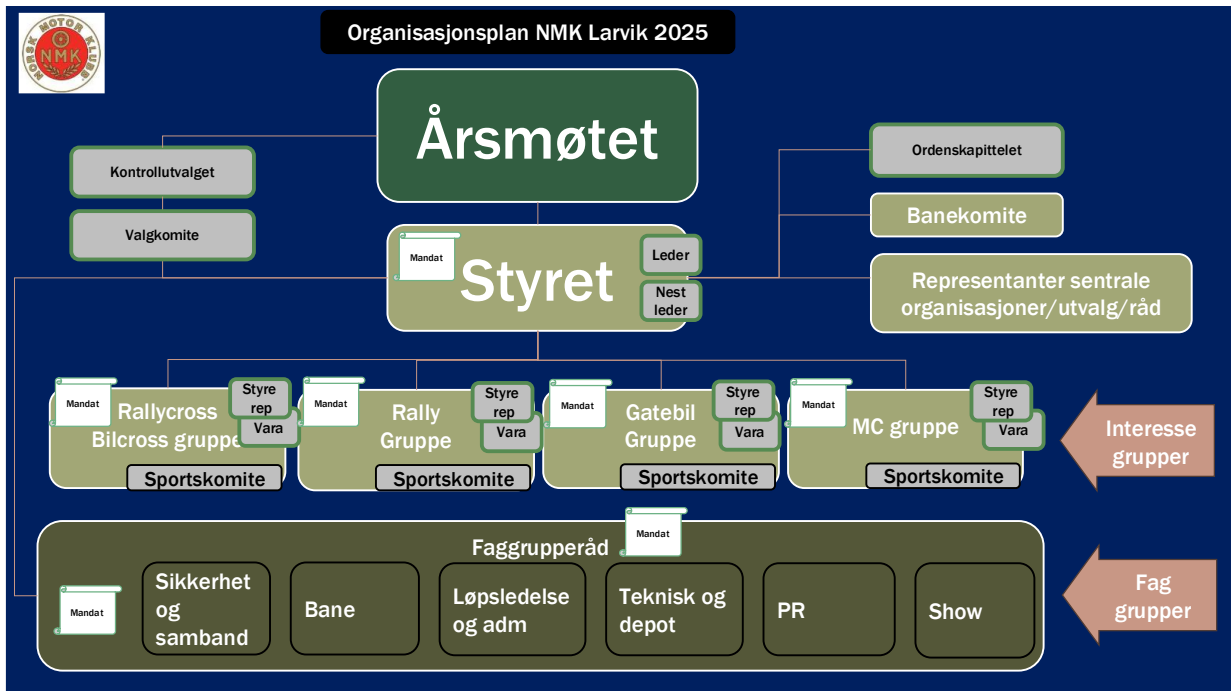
NORSK MOTOR KLUBB NMK

Organisasjonsplan NMK Larvik 2025

Årsmøtet

Kontrollutvalget

Valgkomite

Ordenskapittelet

Banekomite

Representanter sentrale organisasjoner/utvalg/råd

Mandat

Styret

Leder

Nest leder

Mandat

Rallycross Bilcross gruppe

Styre rep

Vara

Sportskomite

Mandat

Rally Gruppe

Styre rep

Vara

Sportskomite

Mandat

Gatebil Gruppe

Styre rep

Vara

Sportskomite

Mandat

MC gruppe

Styre rep

Vara

Sportskomite

Interesse grupper

Mandat

Faggrupperåd

Mandat

Sikkerhet og samband

Bane

Løpsledelse og adm

Teknisk og depot

PR

Show

Fag grupper